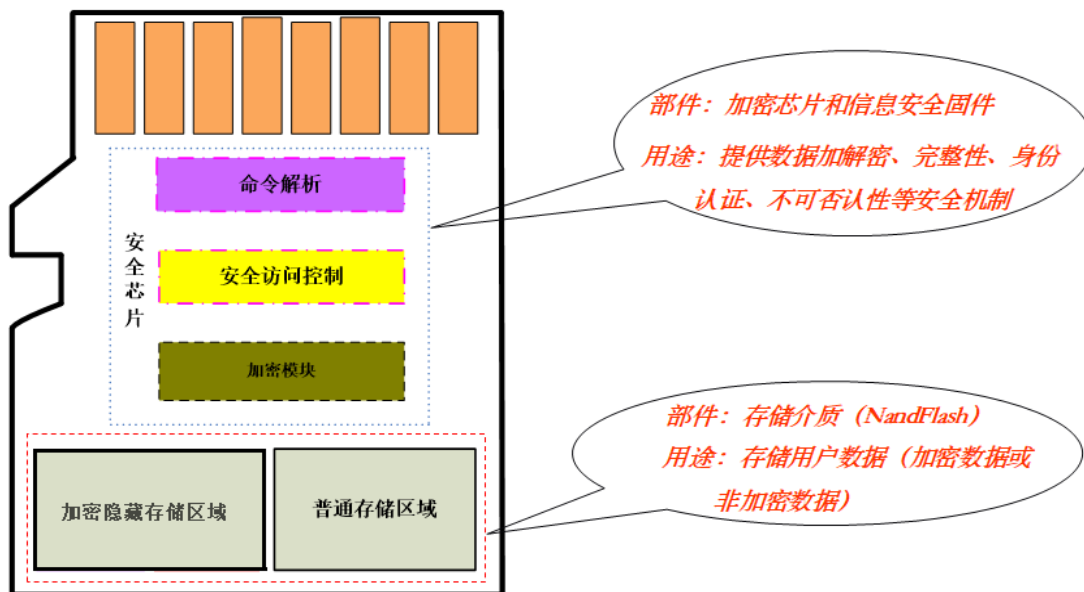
部件：加密芯片和信息安全固件

用途：提供数据加解密、完整性、身份认证、不可否认性等安全机制

命令解析

安全芯片

安全访问控制

加密模块

部件：存储介质（NandFlash）

用途：存储用户数据（加密数据或非加密数据）

加密隐藏存储区域

普通存储区域